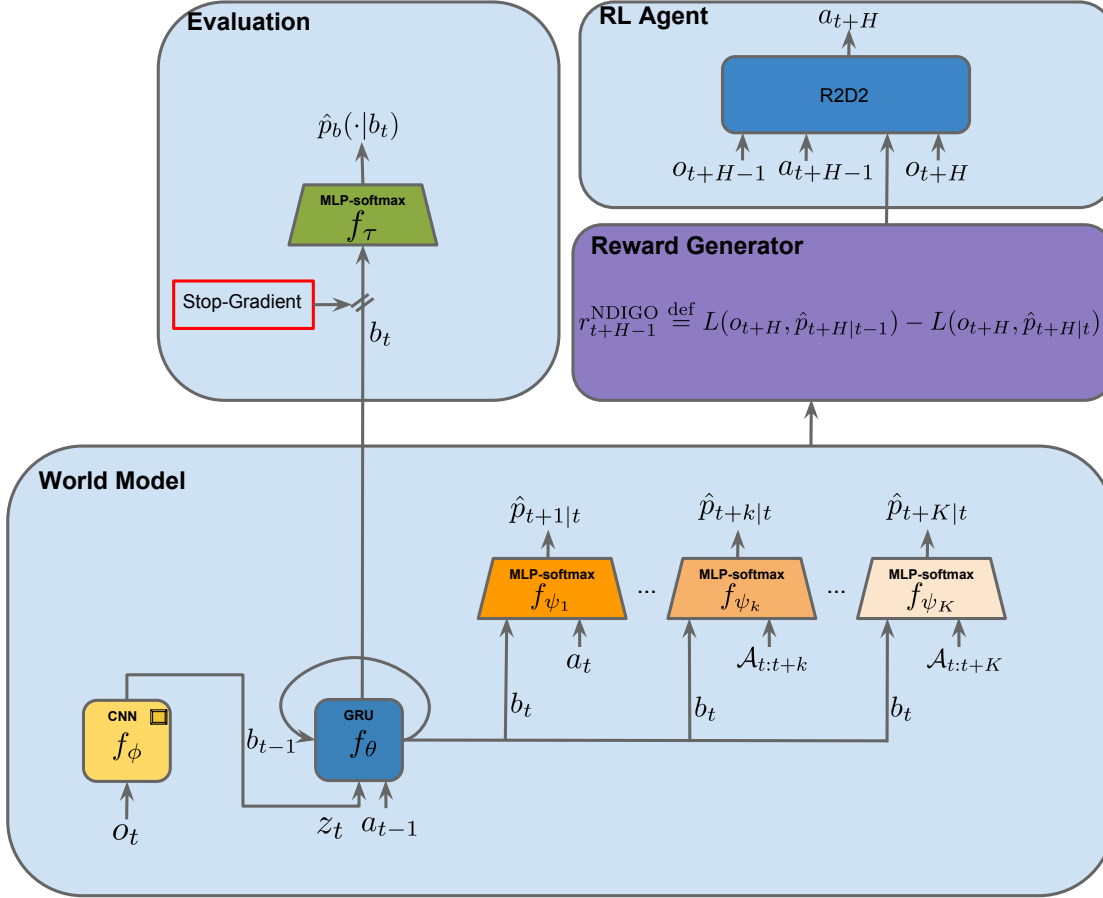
Evaluation

$\hat{p}_b(\cdot|b_t)$

MLP-softmax
$f_\tau$

Stop-Gradient

$b_t$

RL Agent

$a_{t+H}$

R2D2

$o_{t+H-1}$ $a_{t+H-1}$ $o_{t+H}$

Reward Generator

$r^{\text{NDIGO}}_{t+H-1} \stackrel{\text{def}}{=} L(o_{t+H}, \hat{p}_{t+H|t-1}) - L(o_{t+H}, \hat{p}_{t+H|t})$

World Model

$\hat{p}_{t+1|t}$

MLP-softmax
$f_{\psi_1}$

$a_t$

...

$\hat{p}_{t+k|t}$

MLP-softmax
$f_{\psi_k}$

$\mathcal{A}_{t:t+k}$

...

$\hat{p}_{t+K|t}$

MLP-softmax
$f_{\psi_K}$

$\mathcal{A}_{t:t+K}$

CNN
$f_\phi$

$o_t$

$b_{t-1}$

GRU
$f_\theta$

$z_t$ $a_{t-1}$

$b_t$

$b_t$

$b_t$